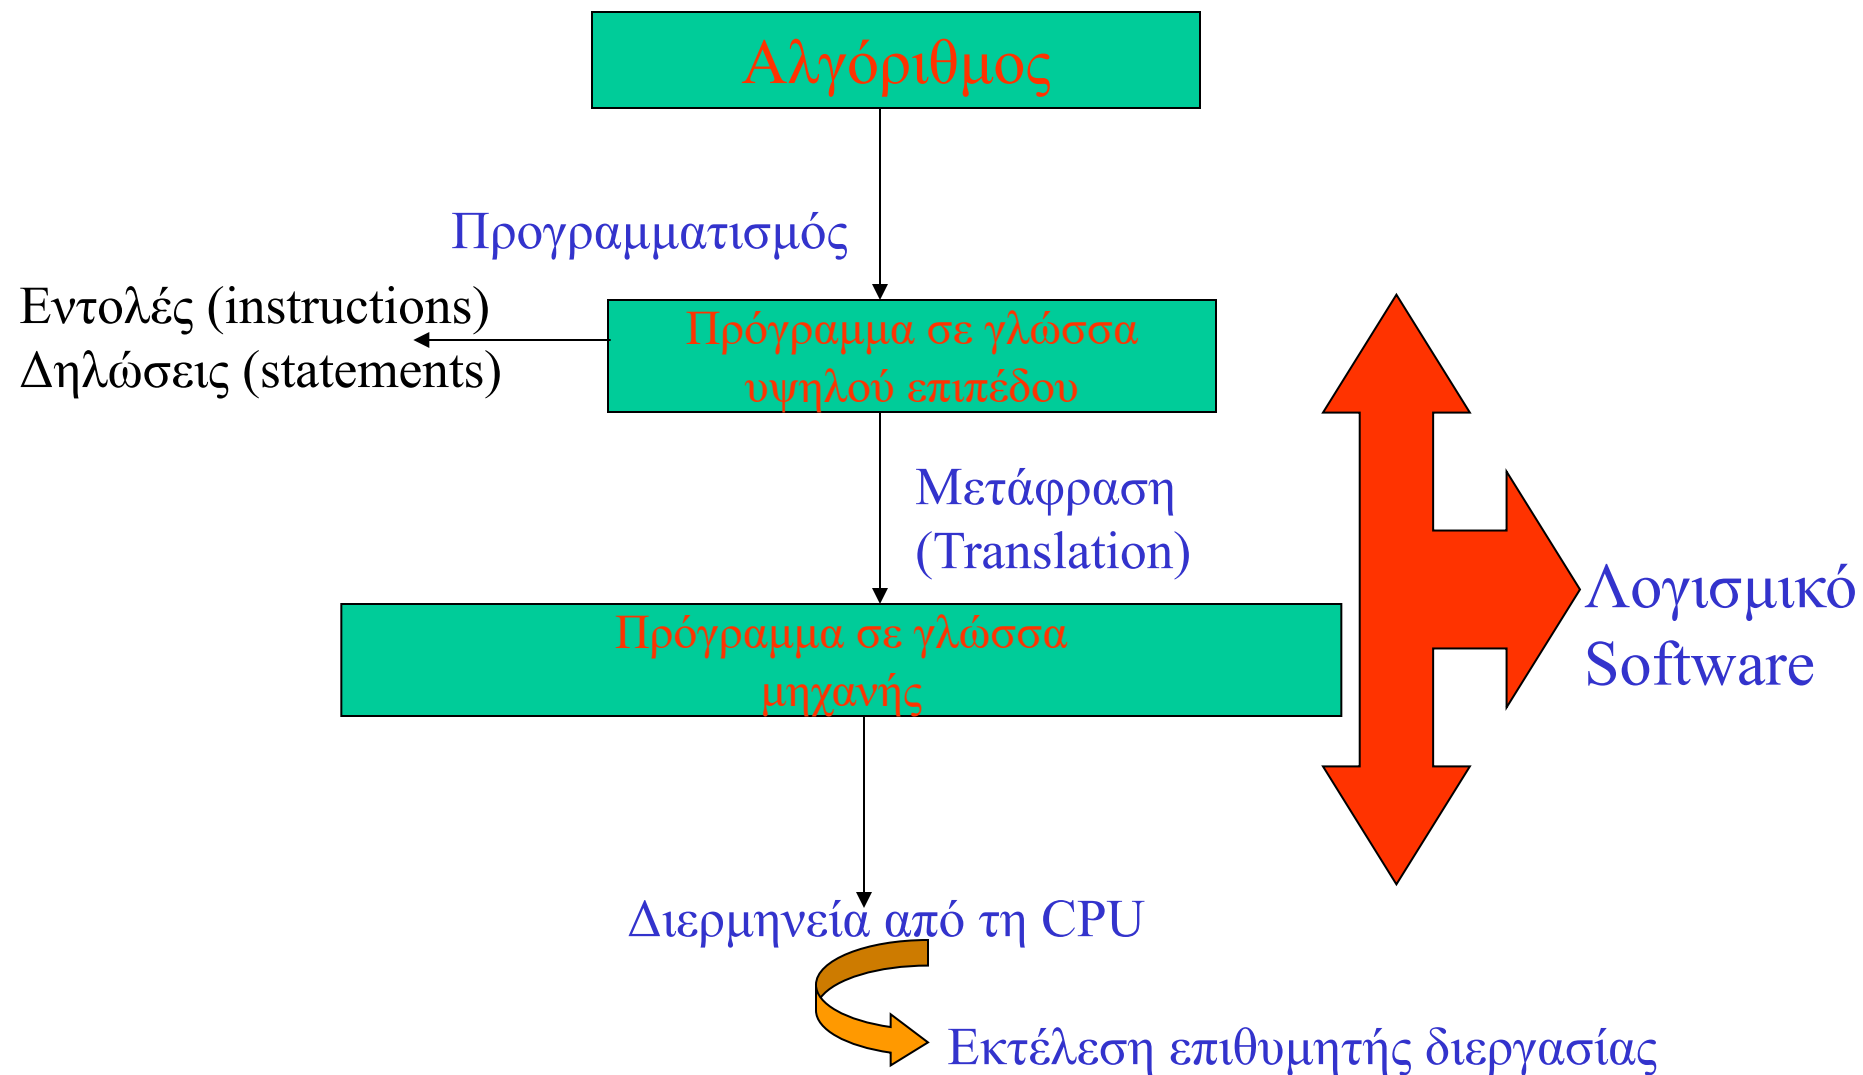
Αλγόριθμος

Προγραμματισμός

Εντολές (instructions)
Δηλώσεις (statements)

Πρόγραμμα σε γλώσσα υψηλού επιπέδου

Μετάφραση
(Translation)

Πρόγραμμα σε γλώσσα μηχανής

Λογισμικό
Software

Διερμηνεία από τη CPU

Εκτέλεση επιθυμητής διεργασίας